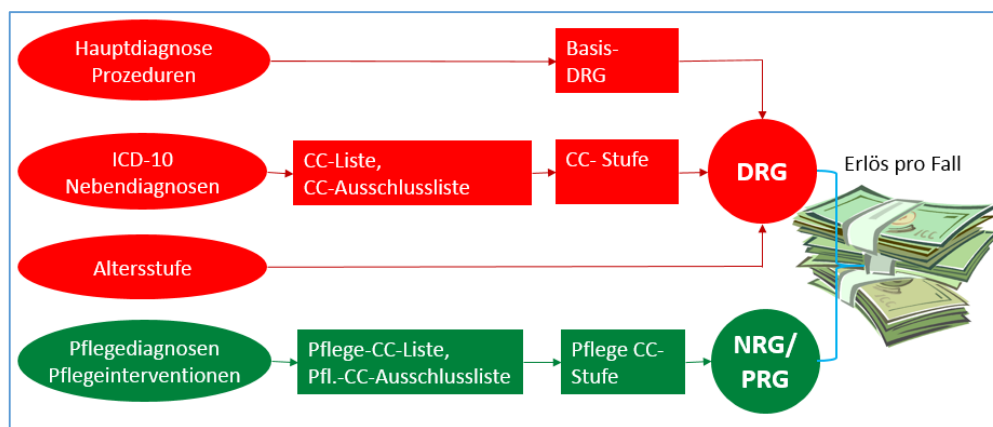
Hauptdiagnose Prozeduren

Basis-DRG

ICD-10 Nebendiagnosen

CC-Liste, CC-Ausschlussliste

CC- Stufe

DRG

Erlös pro Fall

Altersstufe

Pflegediagnosen Pflegeinterventionen

Pflege-CC-Liste, Pfl.-CC-Ausschlussliste

Pflege CC-Stufe

NRG/ PRG